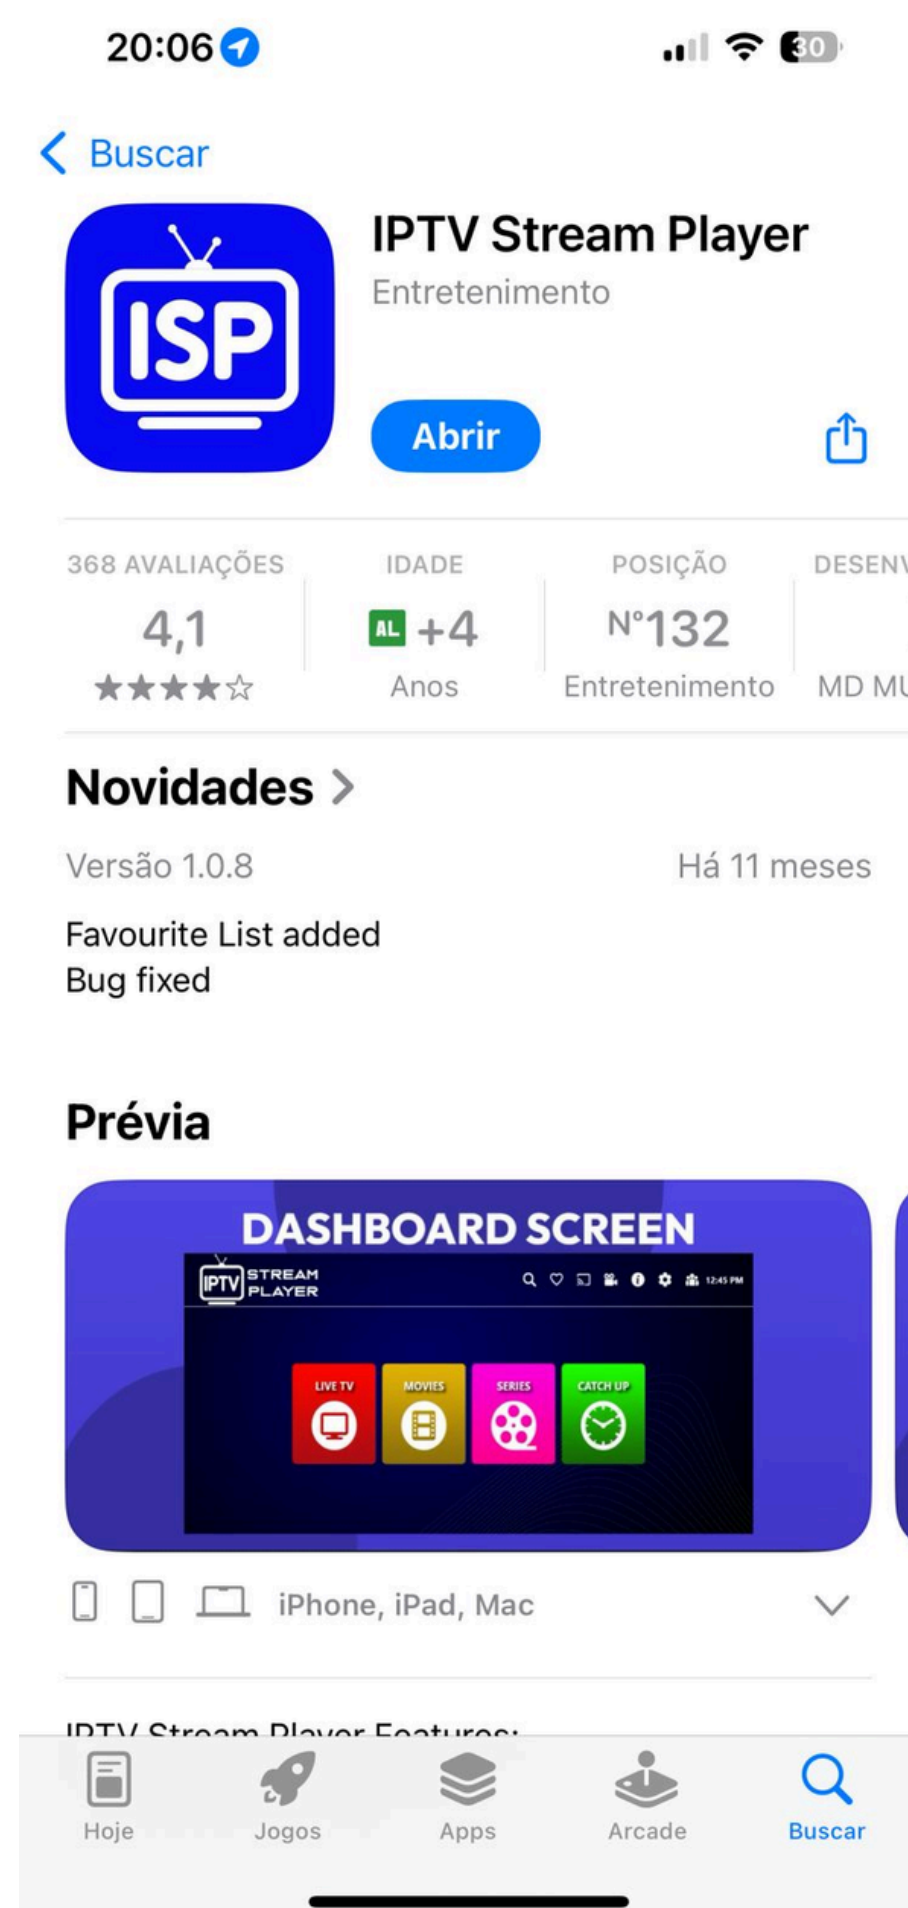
20:06

30

Buscar

ISP

IPTV Stream Player

Entretenimento

Abrir

368 AVALIAÇÕES
4,1
★★★★☆

IDADE
AL +4
Anos

POSIÇÃO
Nº132
Entretenimento

DESENV
MD MU

Novidades >

Versão 1.0.8

Há 11 meses

Favourite List added
Bug fixed

Prévia

DASHBOARD SCREEN

IPTV STREAM PLAYER

12:45 PM

LIVE TV
MOVIES
SERIES
CATCH UP

iPhone, iPad, Mac

IPTV Stream Player Features:

Hoje
Jogos
Apps
Arcade
Buscar